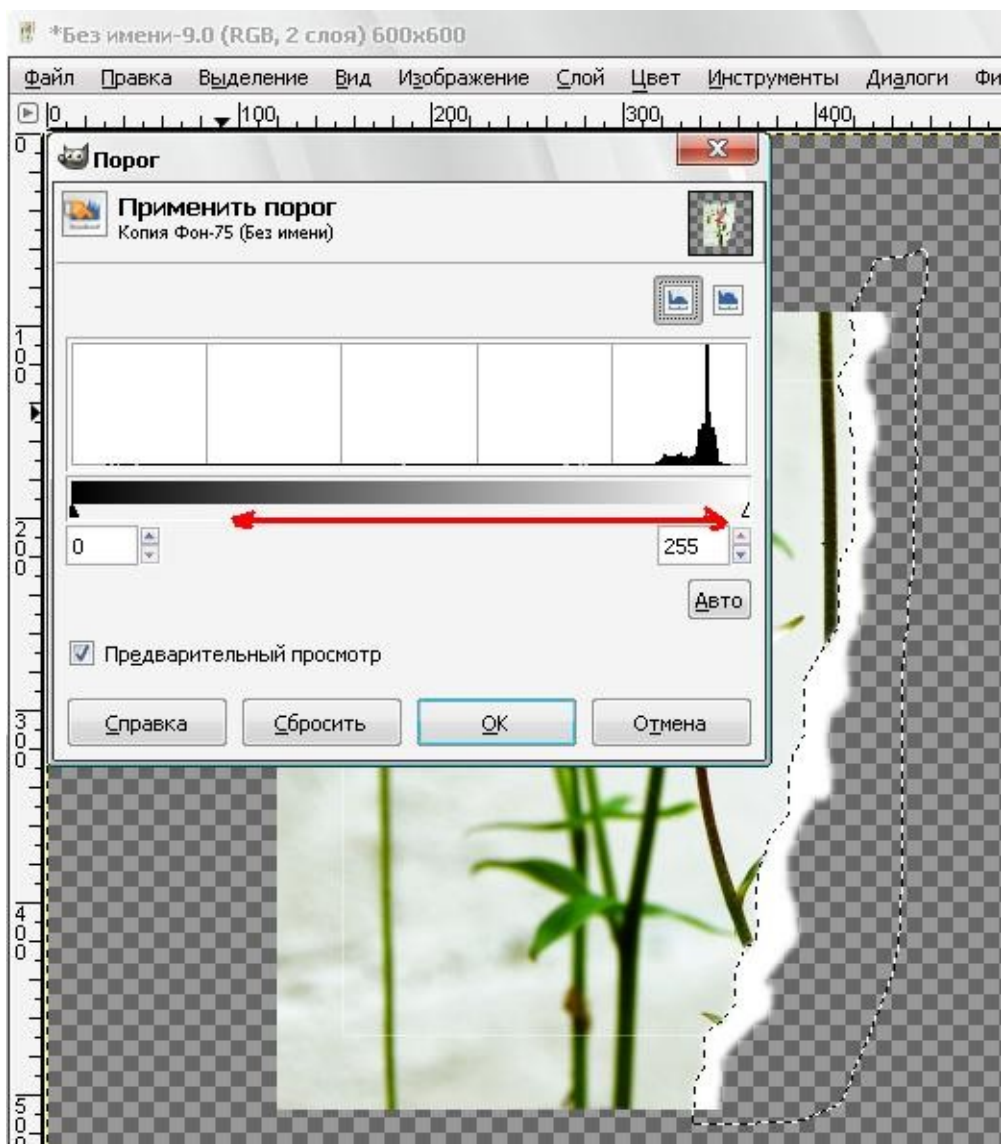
*Без имени-9.0 (RGB, 2 слоя) 600x600

Файл Правка Выделение Вид Изображение Слой Цвет Инструменты Диалоги Фи

0 100 200 300 400

Порог

Применить порог
Копия Фон-75 (Без имени)

0

255

Авто

Предварительный просмотр

Справка Сбросить OK Отмена

100 200 300 400 500